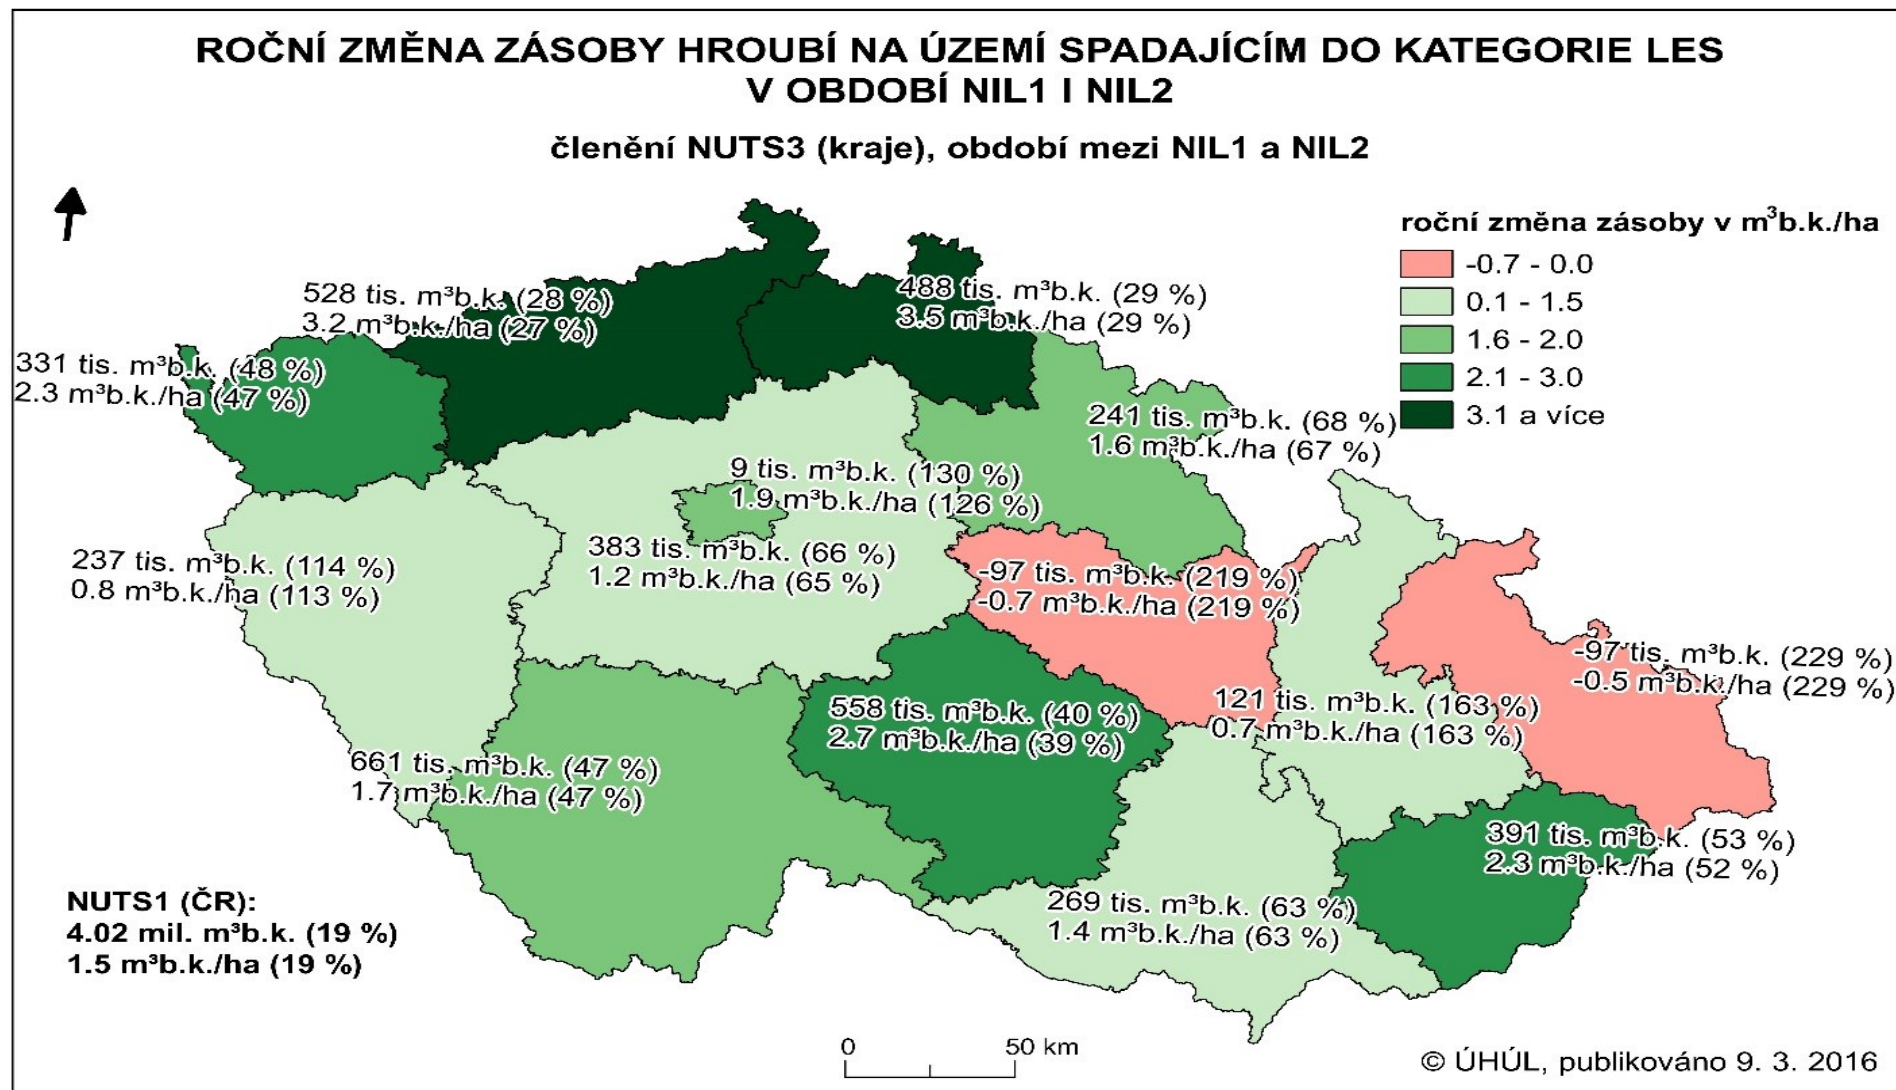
ROČNÍ ZMĚNA ZÁSOBY HROUBÍ NA ÚZEMÍ SPADAJÍCÍM DO KATEGORIE LES V OBDOBÍ NIL1 I NIL2

členění NUTS3 (kraje), období mezi NIL1 a NIL2

roční změna zásoby v $m^3$b.k./ha
-0.7 - 0.0
0.1 - 1.5
1.6 - 2.0
2.1 - 3.0
3.1 a více

528 tis. $m^3$b.k. (28 %)
3.2 $m^3$b.k./ha (27 %)

488 tis. $m^3$b.k. (29 %)
3.5 $m^3$b.k./ha (29 %)

331 tis. $m^3$b.k. (48 %)
2.3 $m^3$b.k./ha (47 %)

241 tis. $m^3$b.k. (68 %)
1.6 $m^3$b.k./ha (67 %)

9 tis. $m^3$b.k. (130 %)
1.9 $m^3$b.k./ha (126 %)

237 tis. $m^3$b.k. (114 %)
0.8 $m^3$b.k./ha (113 %)

383 tis. $m^3$b.k. (66 %)
1.2 $m^3$b.k./ha (65 %)

-97 tis. $m^3$b.k. (219 %)
-0.7 $m^3$b.k./ha (219 %)

-97 tis. $m^3$b.k. (229 %)
-0.5 $m^3$b.k./ha (229 %)

121 tis. $m^3$b.k. (163 %)
0.7 $m^3$b.k./ha (163 %)

558 tis. $m^3$b.k. (40 %)
2.7 $m^3$b.k./ha (39 %)

661 tis. $m^3$b.k. (47 %)
1.7 $m^3$b.k./ha (47 %)

391 tis. $m^3$b.k. (53 %)
2.3 $m^3$b.k./ha (52 %)

269 tis. $m^3$b.k. (63 %)
1.4 $m^3$b.k./ha (63 %)

NUTS1 (ČR):
4.02 mil. $m^3$b.k. (19 %)
1.5 $m^3$b.k./ha (19 %)

0 50 km

© ÚHÚL, publikováno 9. 3. 2016